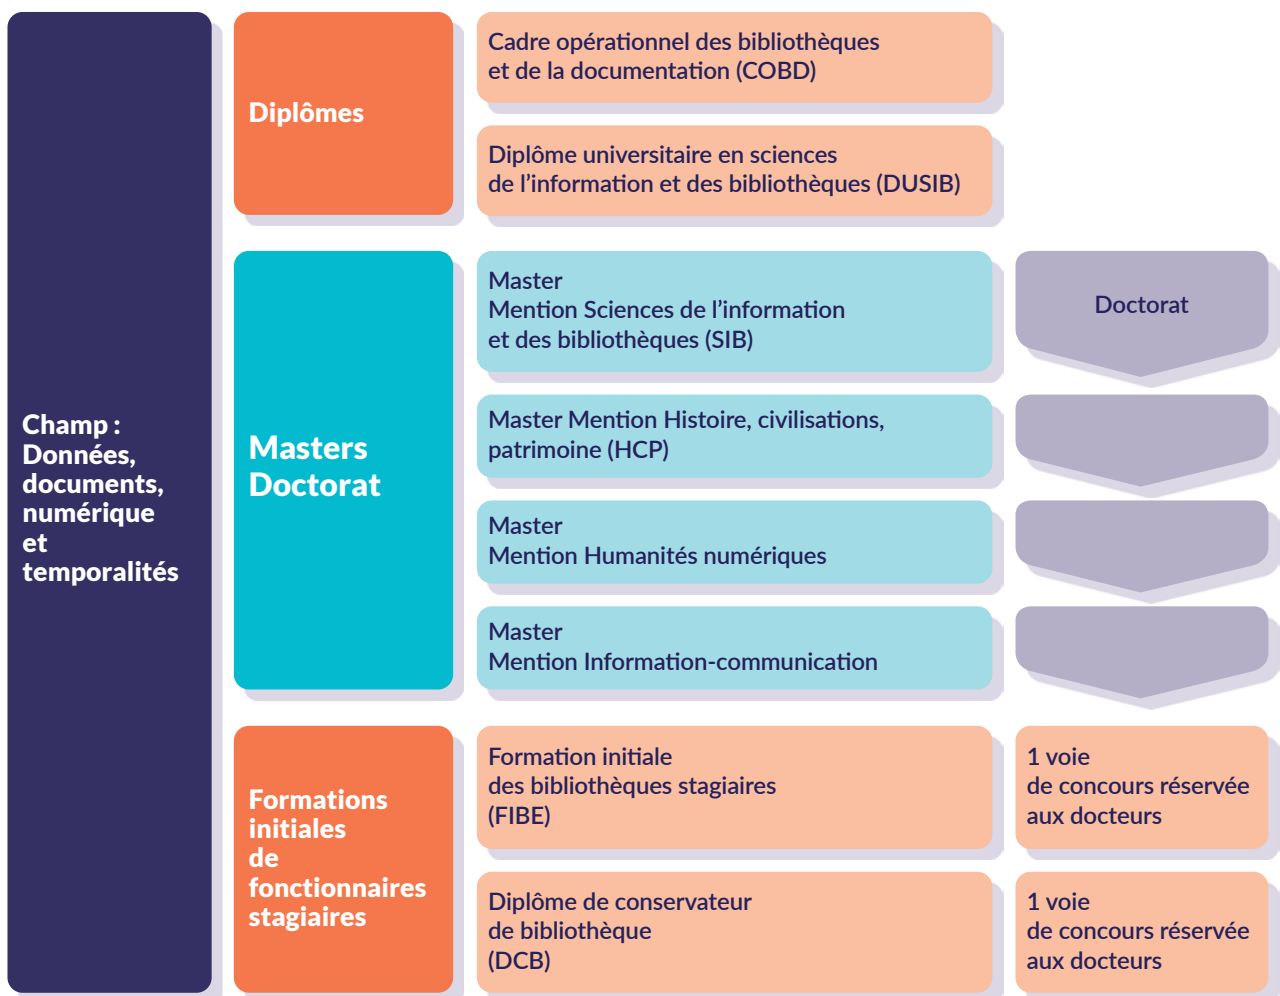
Champ : Données, documents, numérique et temporalités

Diplômes

Cadre opérationnel des bibliothèques et de la documentation (COBD)

Diplôme universitaire en sciences de l'information et des bibliothèques (DUSIB)

Masters Doctorat

Master
Mention Sciences de l'information et des bibliothèques (SIB)

Doctorat

Master Mention Histoire, civilisations, patrimoine (HCP)

Master
Mention Humanités numériques

Master
Mention Information-communication

Formations initiales de fonctionnaires stagiaires

Formation initiale des bibliothèques stagiaires (FIBE)

1 voie de concours réservée aux docteurs

Diplôme de conservateur de bibliothèque (DCB)

1 voie de concours réservée aux docteurs